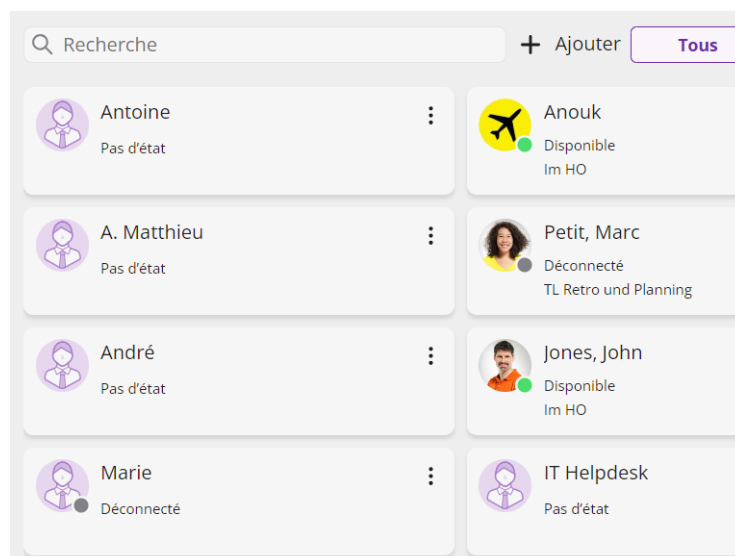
Recherche

+ Ajouter

Tous

Antoine
Pas d’état

Anouk
Disponible
Im HO

A. Matthieu
Pas d’état

Petit, Marc
Déconnecté
TL Retro und Planning

André
Pas d’état

Jones, John
Disponible
Im HO

Marie
Déconnecté

IT Helpdesk
Pas d’état